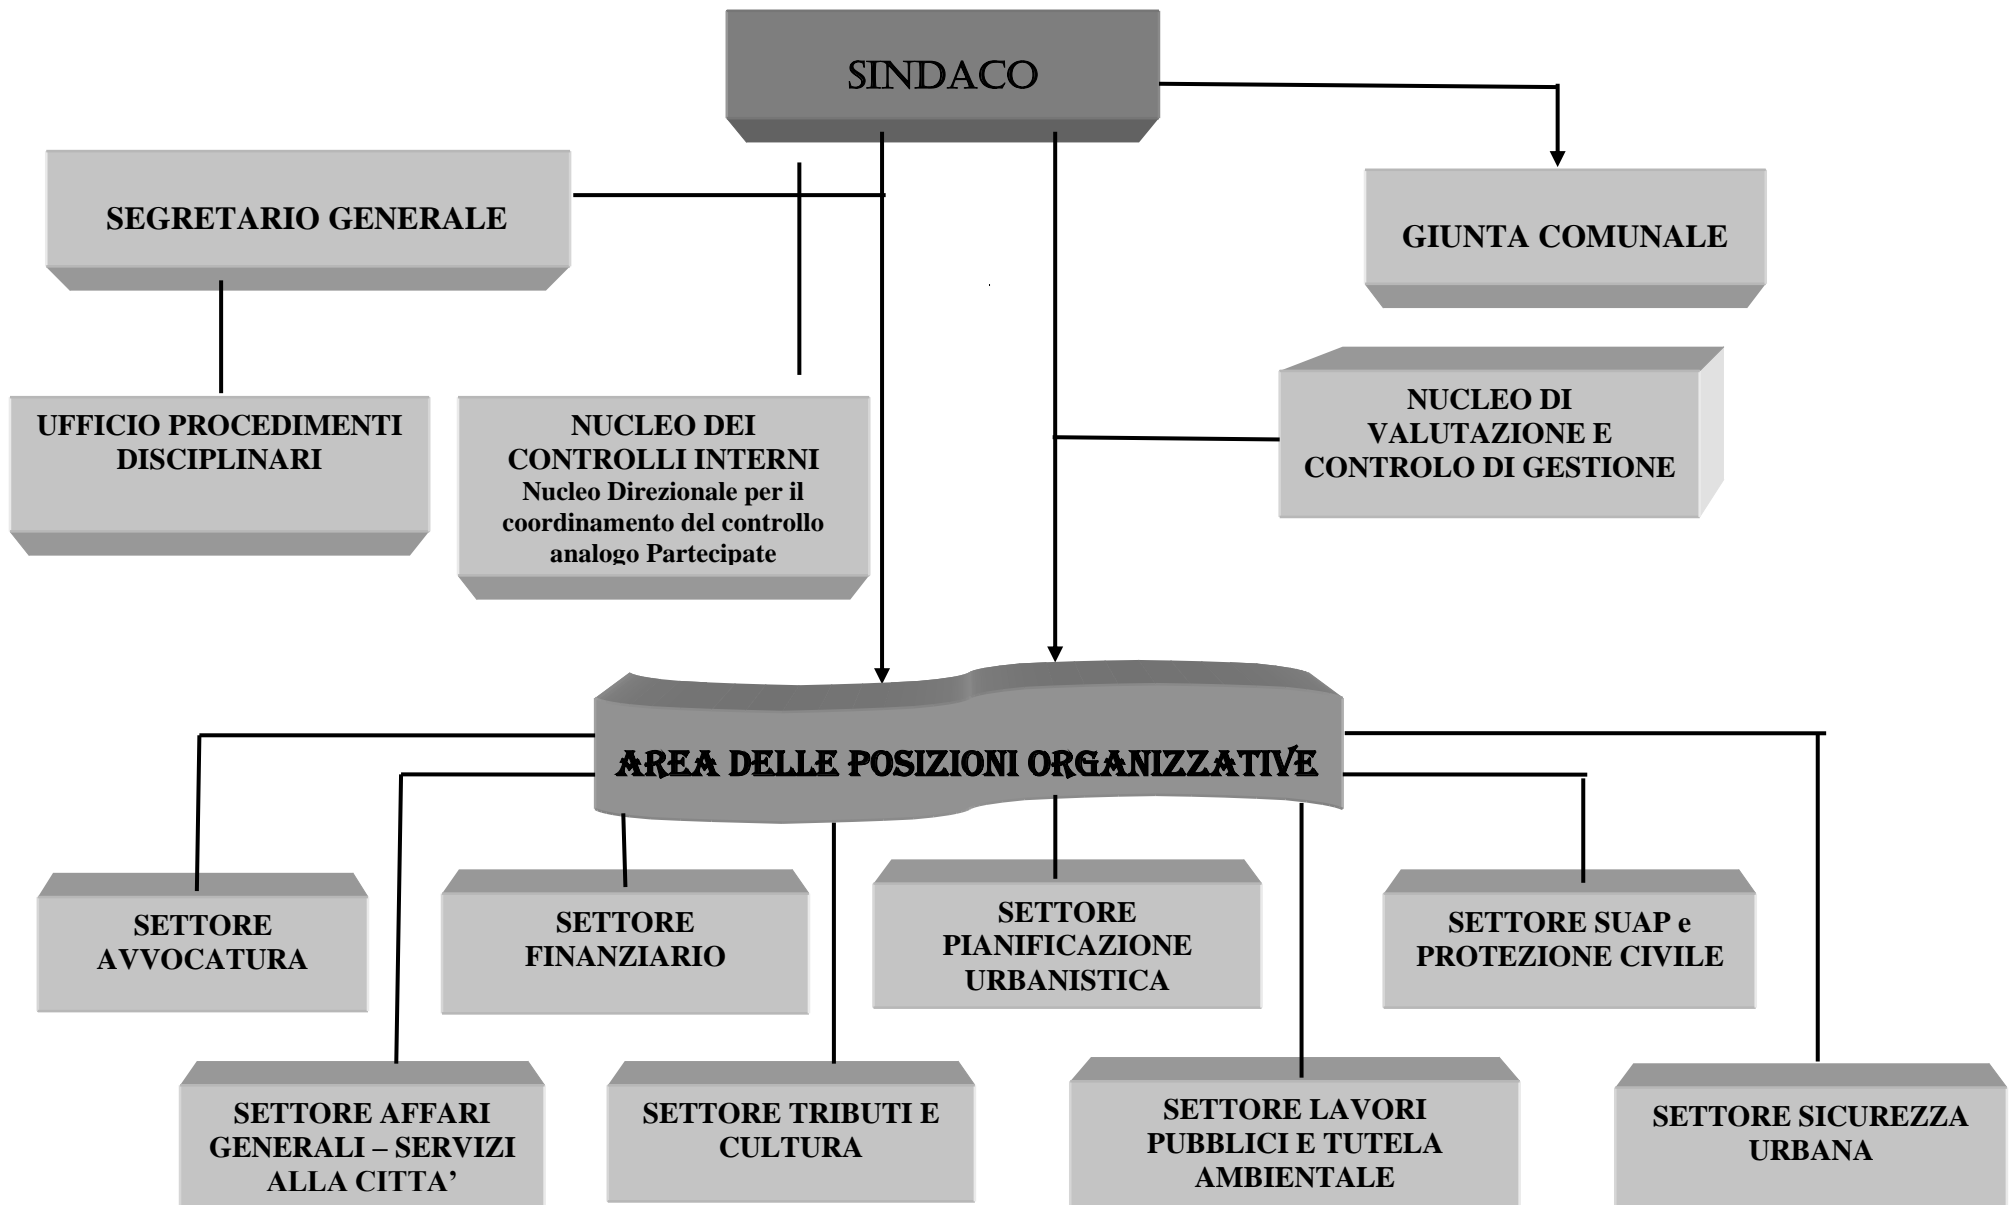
SINDACO

SEGRETARIO GENERALE

GIUNTA COMUNALE

UFFICIO PROCEDIMENTI DISCIPLINARI

NUCLEO DEI CONTROLLI INTERNI
Nucleo Direzionale per il coordinamento del controllo analogo Partecipate

NUCLEO DI VALUTAZIONE E CONTROLO DI GESTIONE

AREA DELLE POSIZIONI ORGANIZZATIVE

SETTORE AVVOCATURA

SETTORE FINANZIARIO

SETTORE PIANIFICAZIONE URBANISTICA

SETTORE SUAP e PROTEZIONE CIVILE

SETTORE AFFARI GENERALI – SERVIZI ALLA CITTA'

SETTORE TRIBUTI E CULTURA

SETTORE LAVORI PUBBLICI E TUTELA AMBIENTALE

SETTORE SICUREZZA URBANA